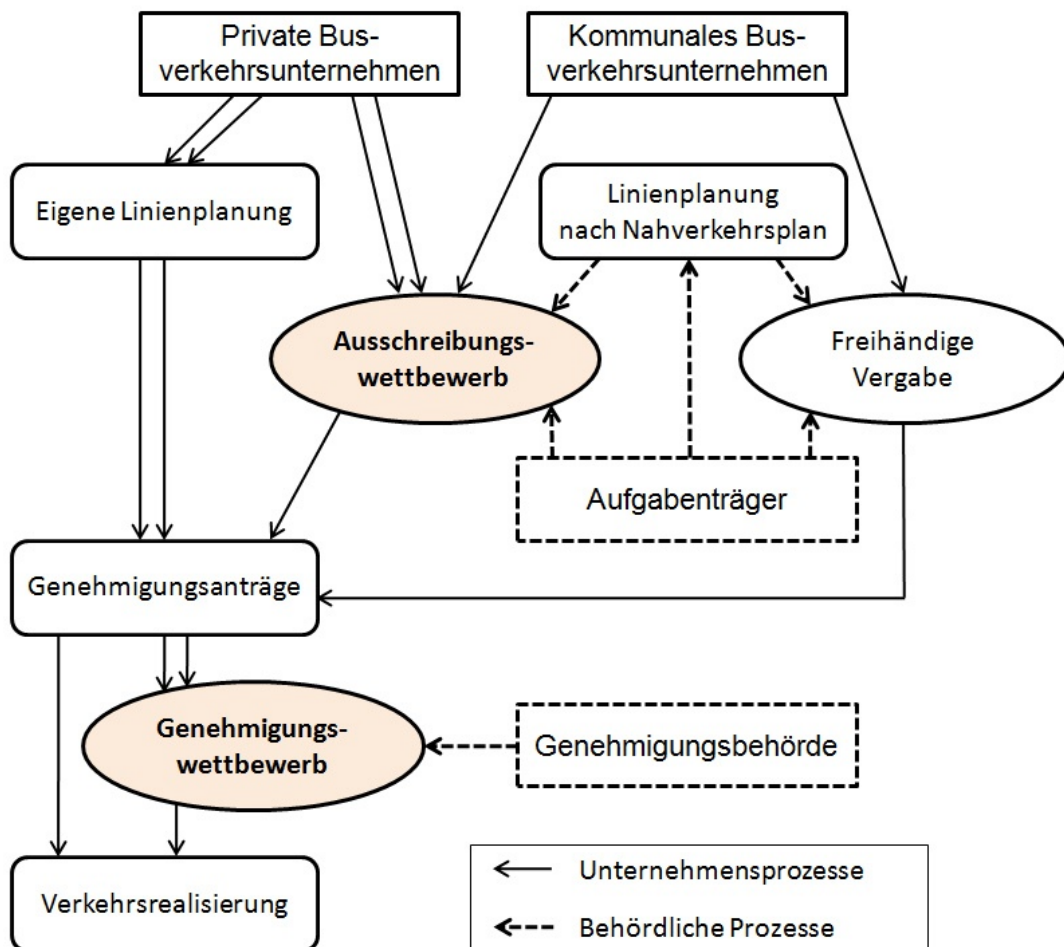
Private Busverkehrsunternehmen

Kommunales Busverkehrsunternehmen

Eigene Linienplanung

Linienplanung nach Nahverkehrsplan

Ausschreibungswettbewerb

Freihändige Vergabe

Aufgabenträger

Genehmigungsanträge

Genehmigungswettbewerb

Genehmigungsbehörde

Verkehrsrealisierung

Unternehmensprozesse

Behördliche Prozesse